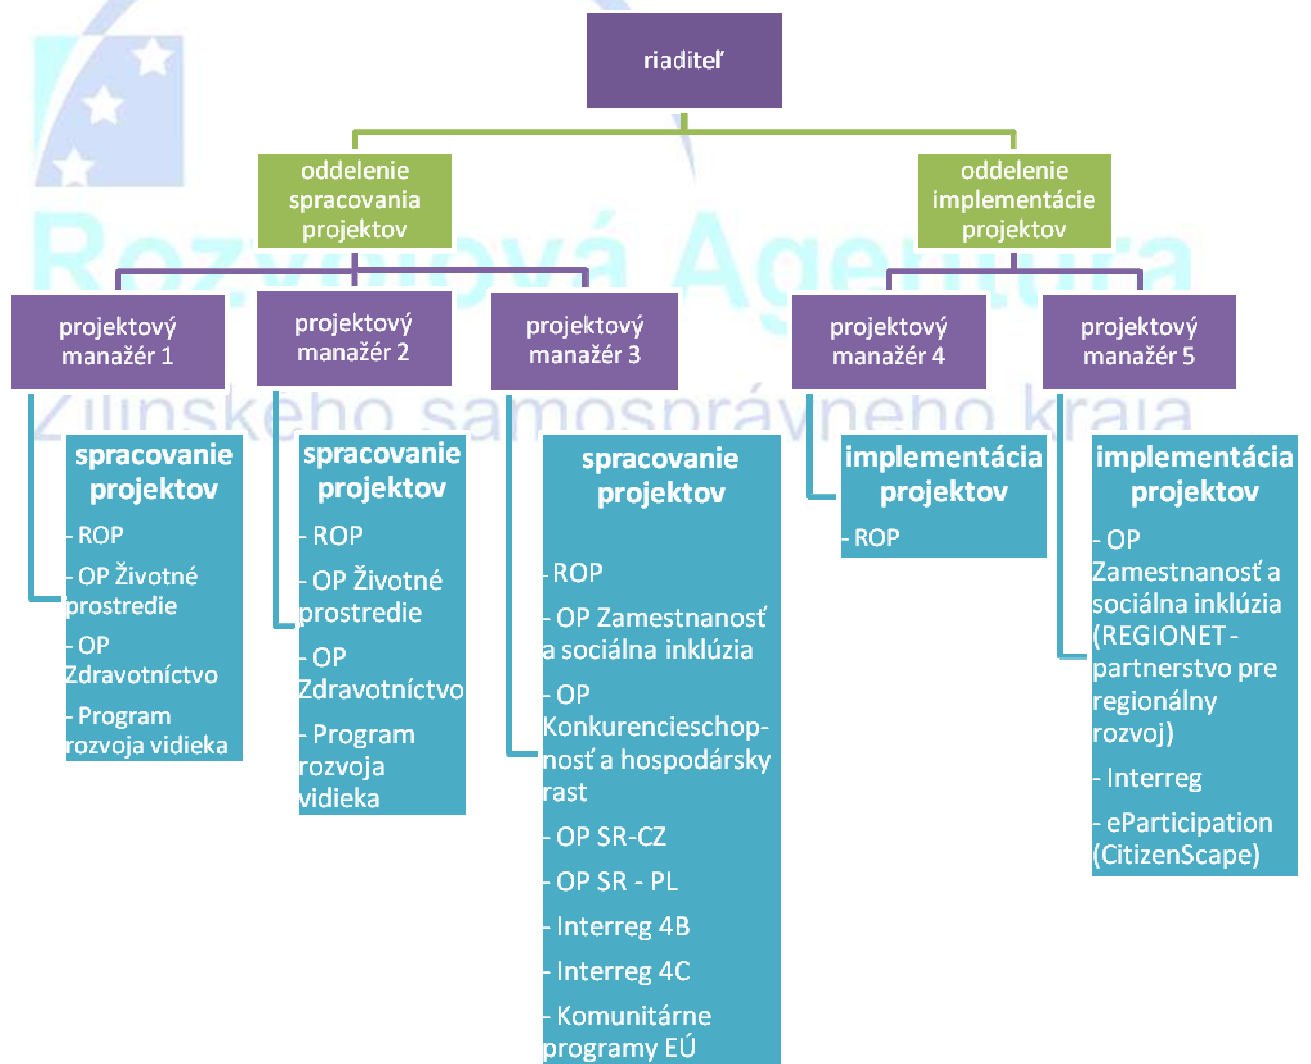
Rozvojová Agentúra Žilinského samosprávneho kraja

riaditeľ

oddelenie spracovania projektov

oddelenie implementácie projektov

projektový manažér 1

projektový manažér 2

projektový manažér 3

projektový manažér 4

projektový manažér 5

spracovanie projektov
- ROP
- OP Životné prostredie
- OP Zdravotníctvo
- Program rozvoja vidieka

spracovanie projektov
- ROP
- OP Životné prostredie
- OP Zdravotníctvo
- Program rozvoja vidieka

spracovanie projektov
- ROP
- OP Zamestnanosť a sociálna inklúzia
- OP Konkurencieschopnosť a hospodársky rast
- OP SR-CZ
- OP SR - PL
- Interreg 4B
- Interreg 4C
- Komunitárne programy EÚ

implementácia projektov
- ROP

implementácia projektov
- OP Zamestnanosť a sociálna inklúzia (REGIONET - partnerstvo pre regionálny rozvoj)
- Interreg
- eParticipation (CitizenScape)